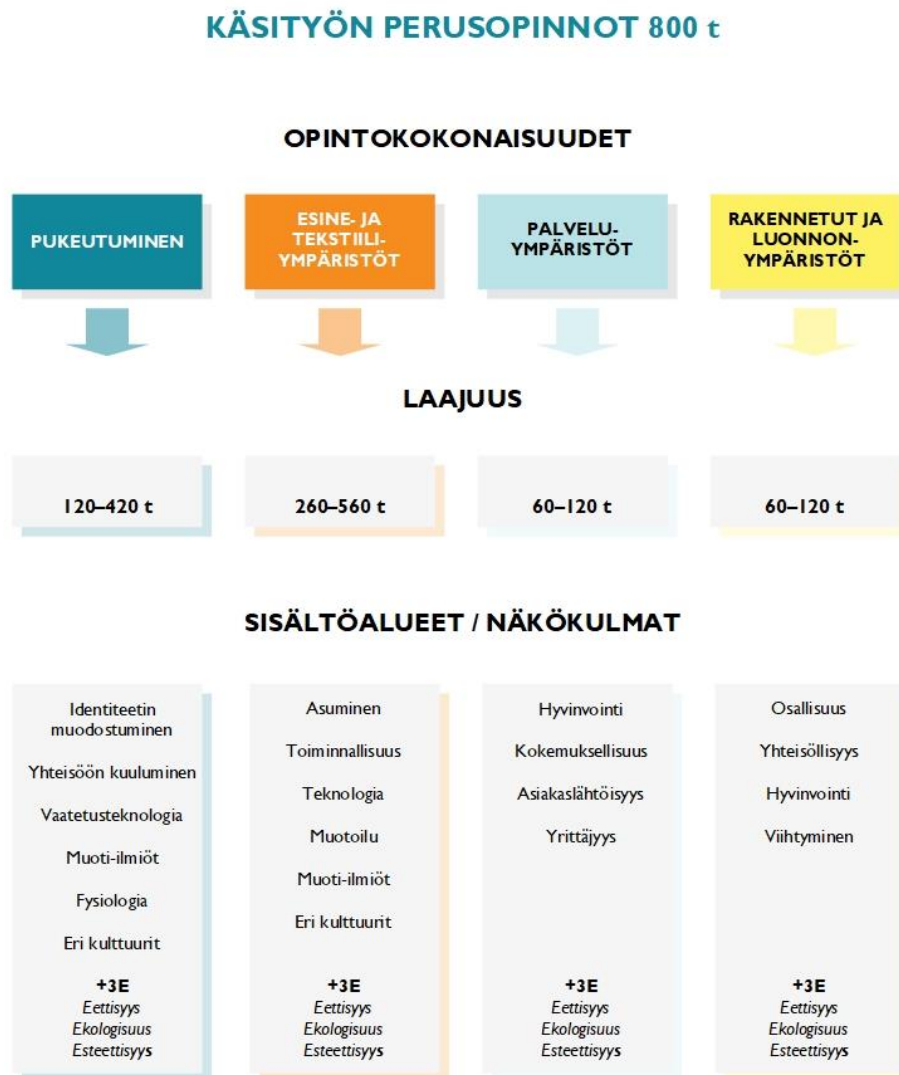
KÄSITYÖN PERUSOPINNOT 800 t

OPINTOKOKONAISUUDET

PUKEUTUMINEN

ESINE- JA TEKSTIILI-YMPÄRISTÖT

PALVELU-YMPÄRISTÖT

RAKENNETUT JA LUONNON-YMPÄRISTÖT

LAAJUUS

120–420 t

260–560 t

60–120 t

60–120 t

SISÄLTÖALUEET / NÄKÖKULMAT

Identiteetin muodostuminen

Yhteisöön kuuluminen

Vaatetusteknologia

Muoti-ilmiöt

Fysiologia

Eri kulttuurit

+3E
Eettisyys
Ekologisuus
Esteettisyys

Asuminen

Toiminnallisuus

Teknologia

Muotoilu

Muoti-ilmiöt

Eri kulttuurit

+3E
Eettisyys
Ekologisuus
Esteettisyys

Hyvinvointi

Kokemuksellisuus

Asiakaslähtöisyys

Yrittäjyys

+3E
Eettisyys
Ekologisuus
Esteettisyys

Osallisuus

Yhteisöllisyys

Hyvinvointi

Viihtyminen

+3E
Eettisyys
Ekologisuus
Esteettisyys